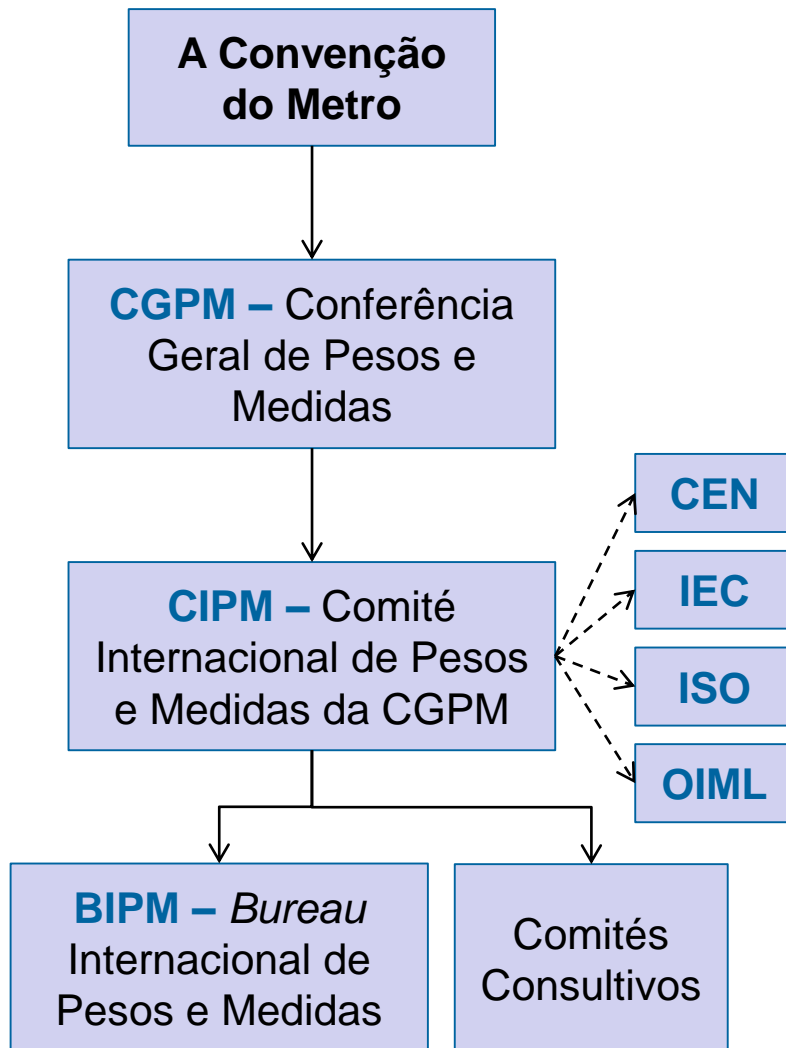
A Convenção do Metro

CGPM – Conferência Geral de Pesos e Medidas

CIPM – Comitê Internacional de Pesos e Medidas da CGPM

CEN

IEC

ISO

OIML

BIPM – *Bureau* Internacional de Pesos e Medidas

Comitês Consultivos